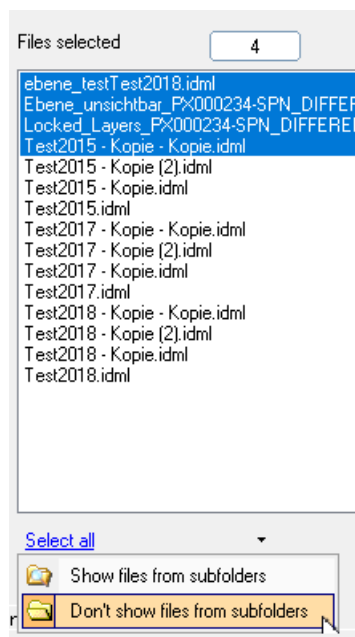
Files selected

4

ebene_testTest2018.idml
Ebene_unsichtbar_PX000234-SPN_DIFFER
Locked_Layers_PX000234-SPN_DIFFERE
Test2015 - Kopie - Kopie.idml
Test2015 - Kopie (2).idml
Test2015 - Kopie.idml
Test2015.idml
Test2017 - Kopie - Kopie.idml
Test2017 - Kopie (2).idml
Test2017 - Kopie.idml
Test2017.idml
Test2018 - Kopie - Kopie.idml
Test2018 - Kopie (2).idml
Test2018 - Kopie.idml
Test2018.idml

Select all

Show files from subfolders
Don't show files from subfolders